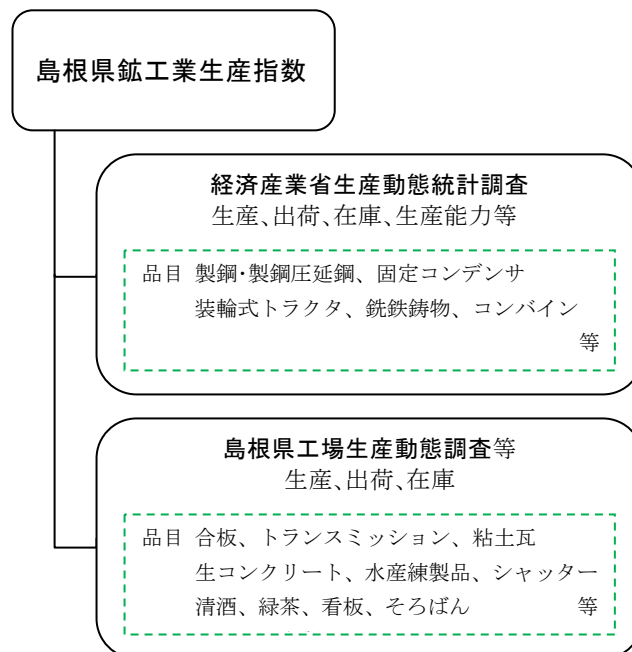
島根県鉱工業生産指数

経済産業省生産動態統計調査
生産、出荷、在庫、生産能力等

品目 製鋼･製鋼圧延鋼、固定コンデンサ
装輪式トラクタ、銑鉄鋳物、コンバイン
等

島根県工場生産動態調査等
生産、出荷、在庫

品目 合板、トランスミッション、粘土瓦
生コンクリート、水産練製品、シャッター
清酒、緑茶、看板、そろばん 等